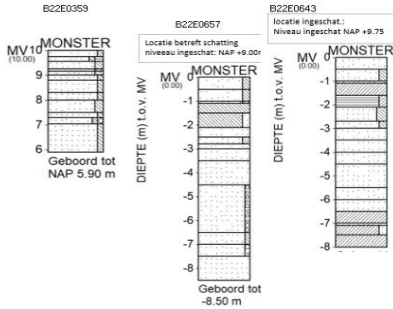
B22E0359

MV 10 (10.00)
MONSTER
9
8
7
6
Geboord tot NAP 5.90 m

B22E0657

Locatie betreft schatting niveau ingeschat: NAP +9.00r

MV 0 (0.00)
MONSTER
DIEPTE (m) t.o.v. MV
-1
-2
-3
-4
-5
-6
-7
-8
Geboord tot -8.50 m

B22E0643

locatie ingeschat.: Niveau ingeschat NAP +9.75

MV 0 (0.00)
MONSTER
DIEPTE (m) t.o.v. MV
-1
-2
-3
-4
-5
-6
-7
-8